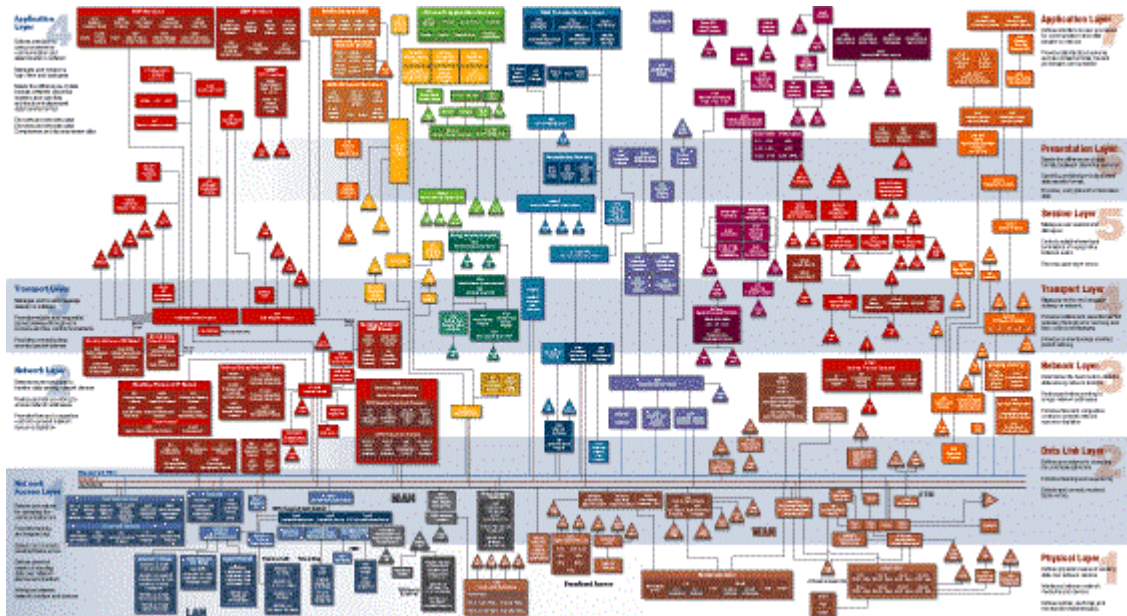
Application Layer 4

Transport Layer 3

Network Layer

Network Access Layer

Application Layer 7

Presentation Layer 6

Session Layer 5

Transport Layer 4

Network Layer 3

Data Link Layer 2

Physical Layer 1

MAN

WAN

LAN

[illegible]